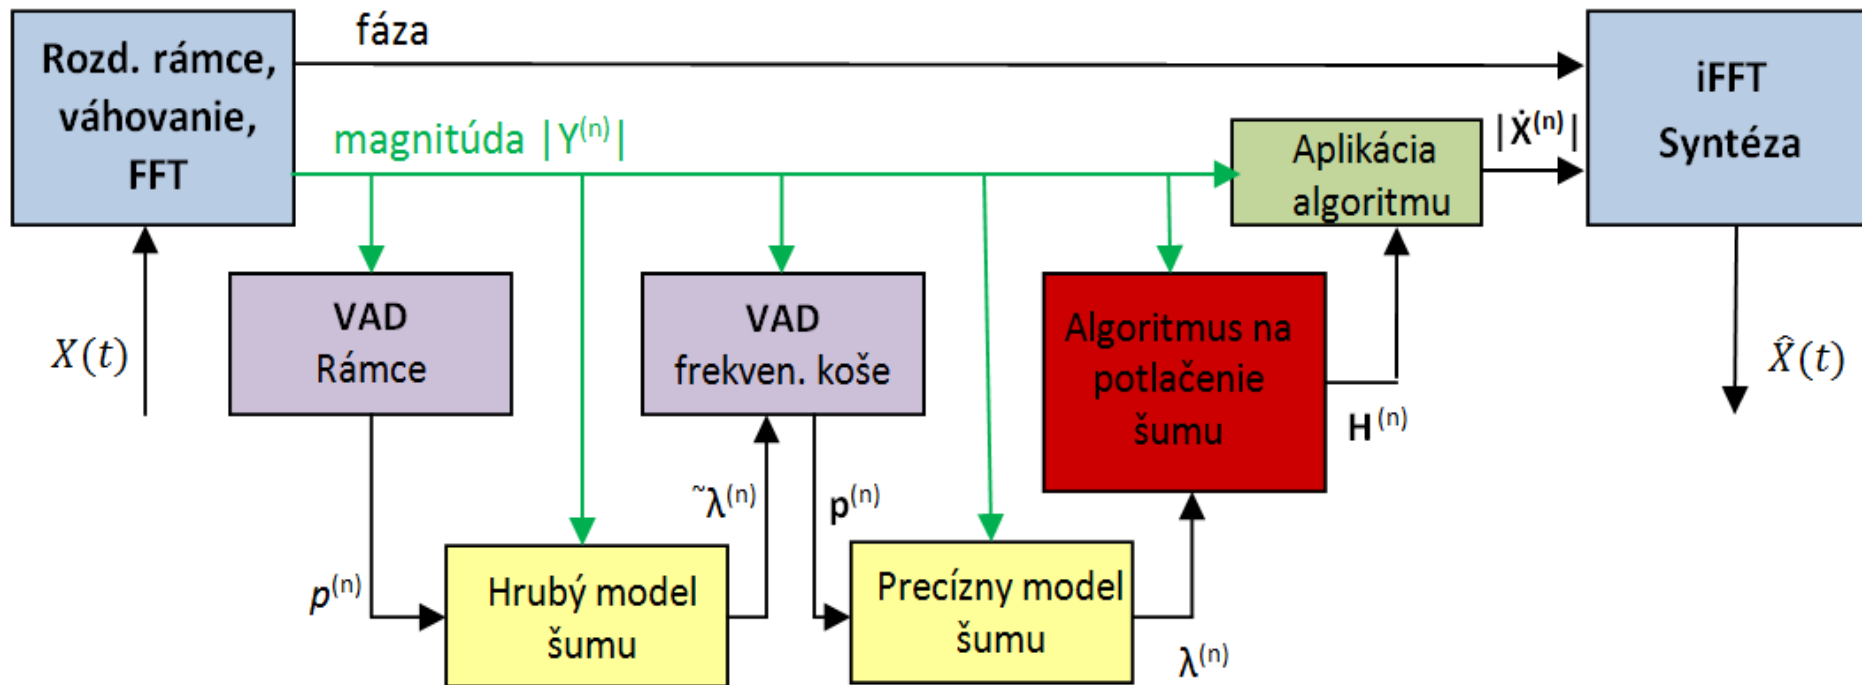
Rozd. rámce, váhovanie, FFT

fáza

iFFT Syntéza

magnitúda $|Y^{(n)}|$

Aplikácia algoritmu

$|\dot{X}^{(n)}|$

VAD Rámce

VAD frekven. koše

Algoritmus na potlačenie šumu

$X(t)$

$\hat{X}(t)$

$H^{(n)}$

$\tilde{\lambda}^{(n)}$

$p^{(n)}$

$p^{(n)}$

Hrubý model šumu

Precízny model šumu

$\lambda^{(n)}$